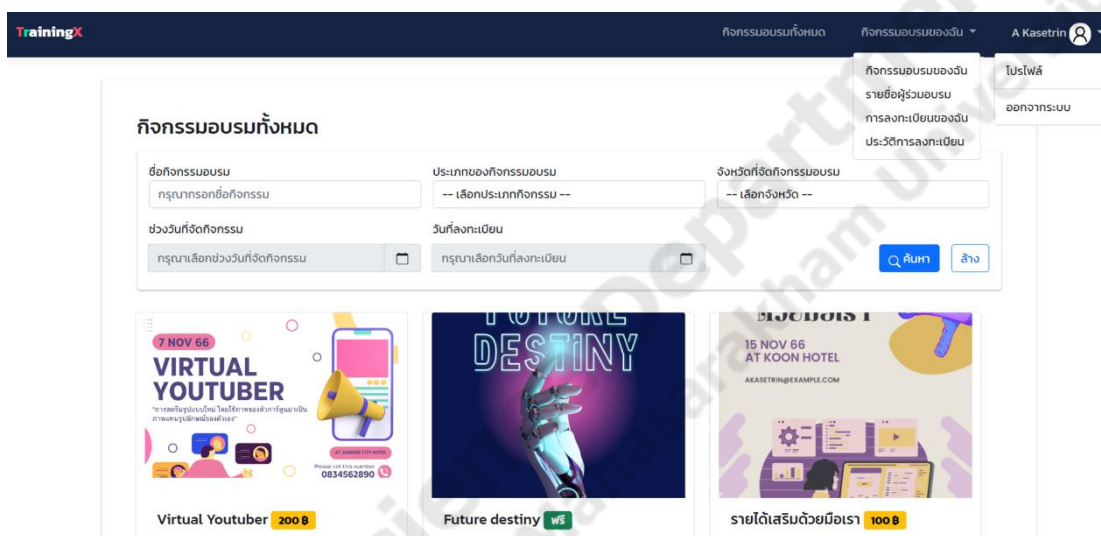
TrainingX

กิจกรรมอบรมทั้งหมด กิจกรรมอบรมของฉัน A Kasetrin

กิจกรรมอบรมของฉัน
รายชื่อผู้ร่วมอบรม
การลงทะเบียนของฉัน
ประวัติการลงทะเบียน

โปรไฟล์
ออกจากระบบ

กิจกรรมอบรมทั้งหมด

ชื่อกิจกรรมอบรม
กรุณากรอกชื่อกิจกรรม

ประเภทของกิจกรรมอบรม
-- เลือกประเภทกิจกรรม --

จังหวัดที่จัดกิจกรรมอบรม
-- เลือกจังหวัด --

ช่วงวันที่จัดกิจกรรม
กรุณาเลือกช่วงวันที่จัดกิจกรรม

วันที่ลงทะเบียน
กรุณาเลือกวันที่ลงทะเบียน

ค้นหา ล้าง

7 NOV 66
VIRTUAL YOUTUBER
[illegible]
AT JASMINE CITY HOTEL
Please call this number
0834562890

DESTINY

15 NOV 66
AT KOON HOTEL
AKASETRIN@EXAMPLE.COM

Virtual Youtuber 200 ฿

Future destiny ฟรี

รายได้เสริมด้วยมือเรา 100 ฿